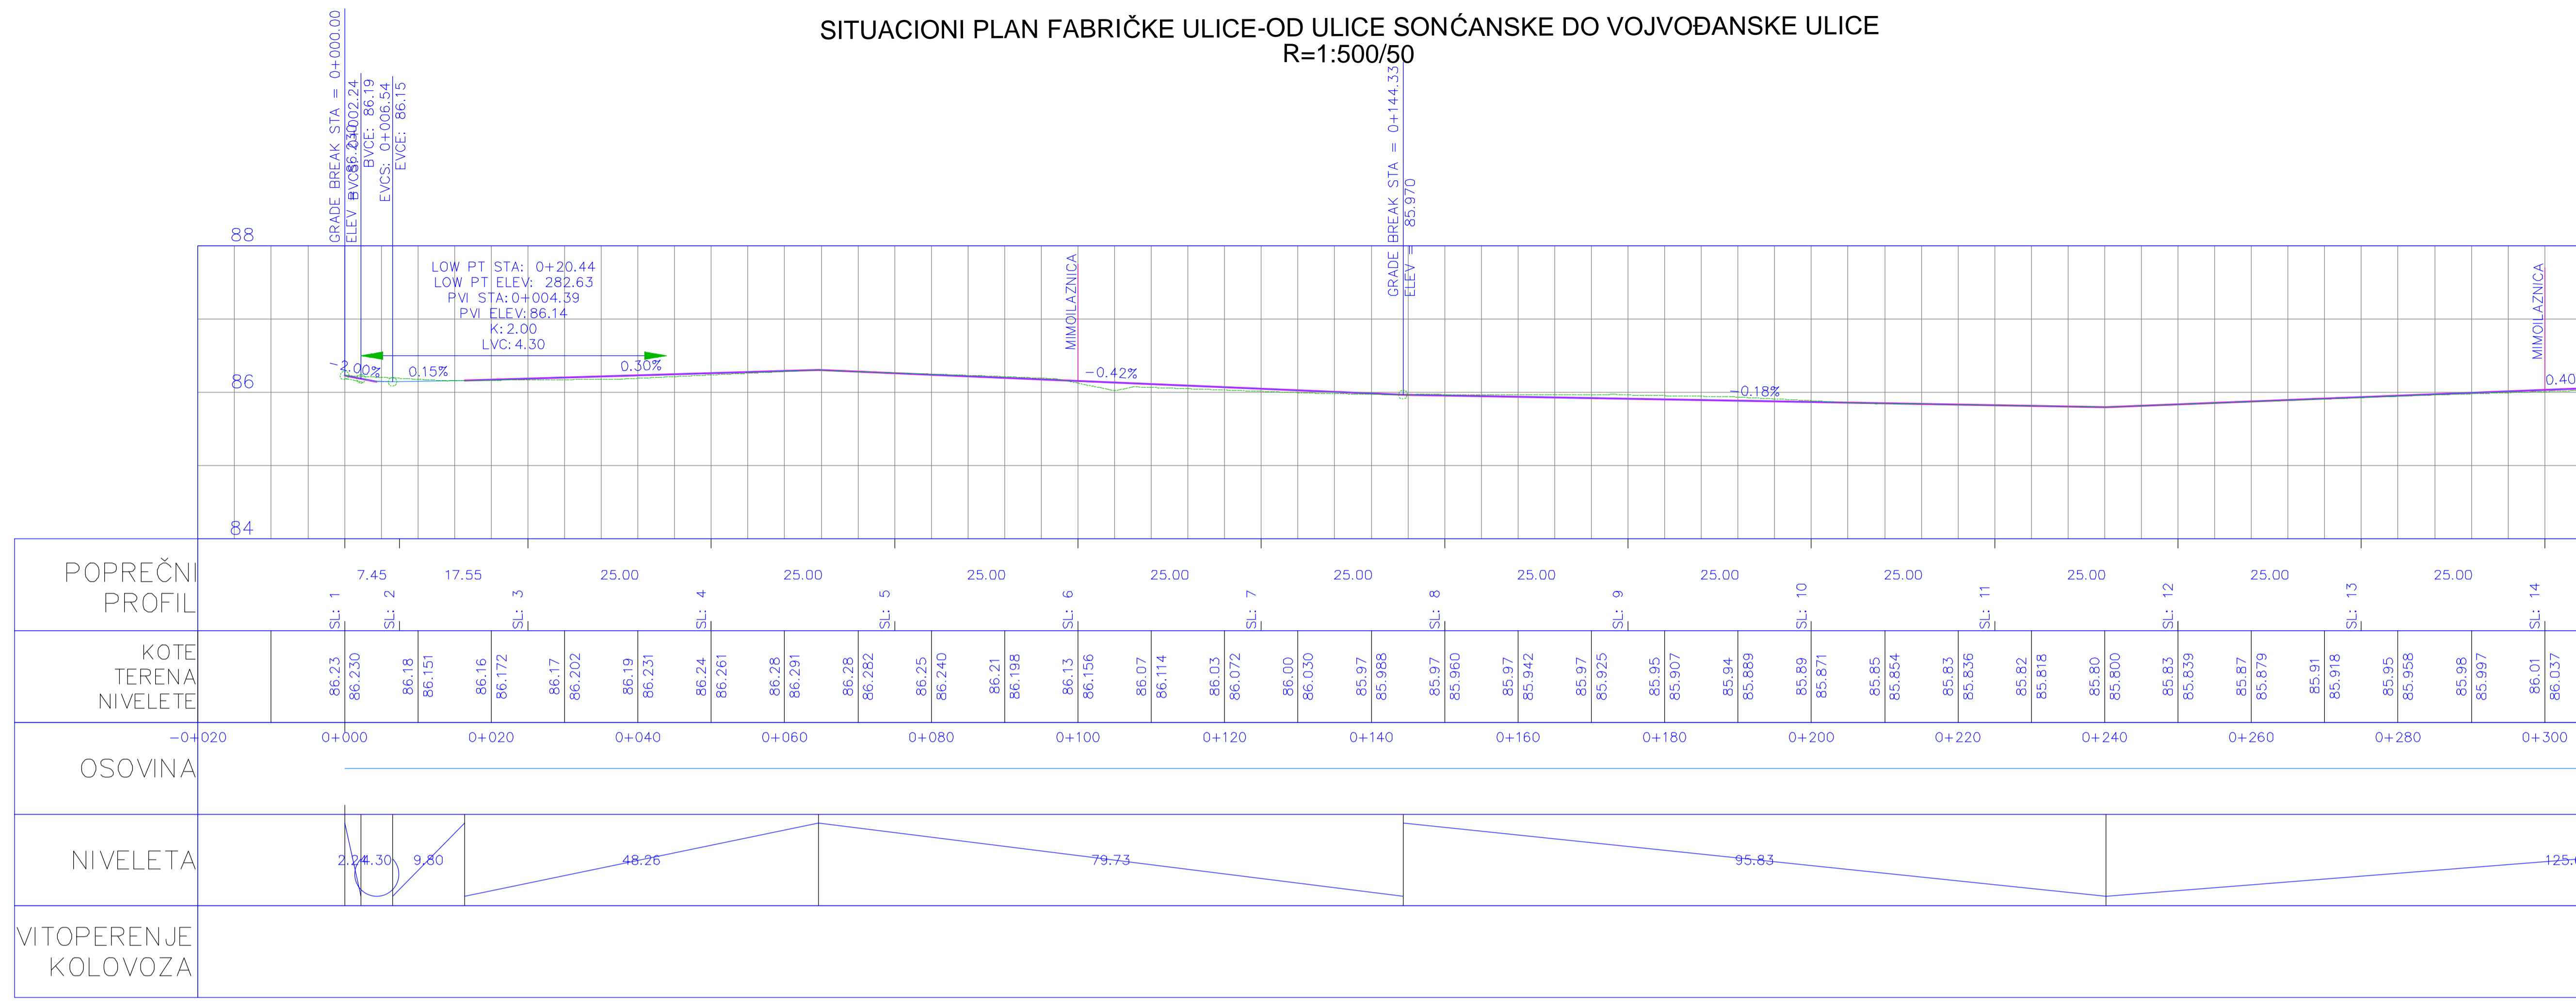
SITUACIONI PLAN FABRIČKE ULICE-OD ULICE SONĆANSKE DO VOJVOĐANSKE ULICE
R=1:500/50

GRADE BREAK STA = 0+000.00
ELEV = 86.230
BVCS: 0+002.24
BVCE: 86.19
EVCS: 0+006.54
EVCE: 86.15

GRADE BREAK STA = 0+144.33
ELEV = 85.970

88
86
84

LOW PT STA: 0+20.44
LOW PT ELEV: 282.63
PVI STA: 0+004.39
PVI ELEV: 86.14
K: 2.00
LVC: 4.30

-2.00%
0.15%
0.30%
MIMOILAZNICA
-0.42%
-0.18%
MIMOILAZNICA
0.40

| POPREČNI PROFIL | 7.45 | 17.55 | 25.00 | 25.00 | 25.00 | 25.00 | 25.00 | 25.00 | 25.00 | 25.00 | 25.00 | 25.00 | 25.00 |
|---|---|---|---|---|---|---|---|---|---|---|---|---|---|
| | SL: 1 | SL: 2 | SL: 3 | SL: 4 | SL: 5 | SL: 6 | SL: 7 | SL: 8 | SL: 9 | SL: 10 | SL: 11 | SL: 12 | SL: 13 | SL: 14 |

KOTE TERENA NIVELETE
86.23 86.230 | 86.18 86.151 | 86.16 86.172 | 86.17 86.202 | 86.19 86.231 | 86.24 86.261 | 86.28 86.291 | 86.28 86.282 | 86.25 86.240 | 86.21 86.198 | 86.13 86.156 | 86.07 86.114 | 86.03 86.072 | 86.00 86.030 | 85.97 85.988 | 85.97 85.960 | 85.97 85.942 | 85.97 85.925 | 85.95 85.907 | 85.94 85.889 | 85.89 85.871 | 85.85 85.854 | 85.83 85.836 | 85.82 85.818 | 85.80 85.800 | 85.83 85.839 | 85.87 85.879 | 85.91 85.918 | 85.95 85.958 | 85.98 85.997 | 86.01 86.037

-0+020 0+000 0+020 0+040 0+060 0+080 0+100 0+120 0+140 0+160 0+180 0+200 0+220 0+240 0+260 0+280 0+300

OSOVINA

NIVELETA
2.24 4.30 9.80 48.26 79.73 95.83 125.

VITOPERENJE KOLOVOZA